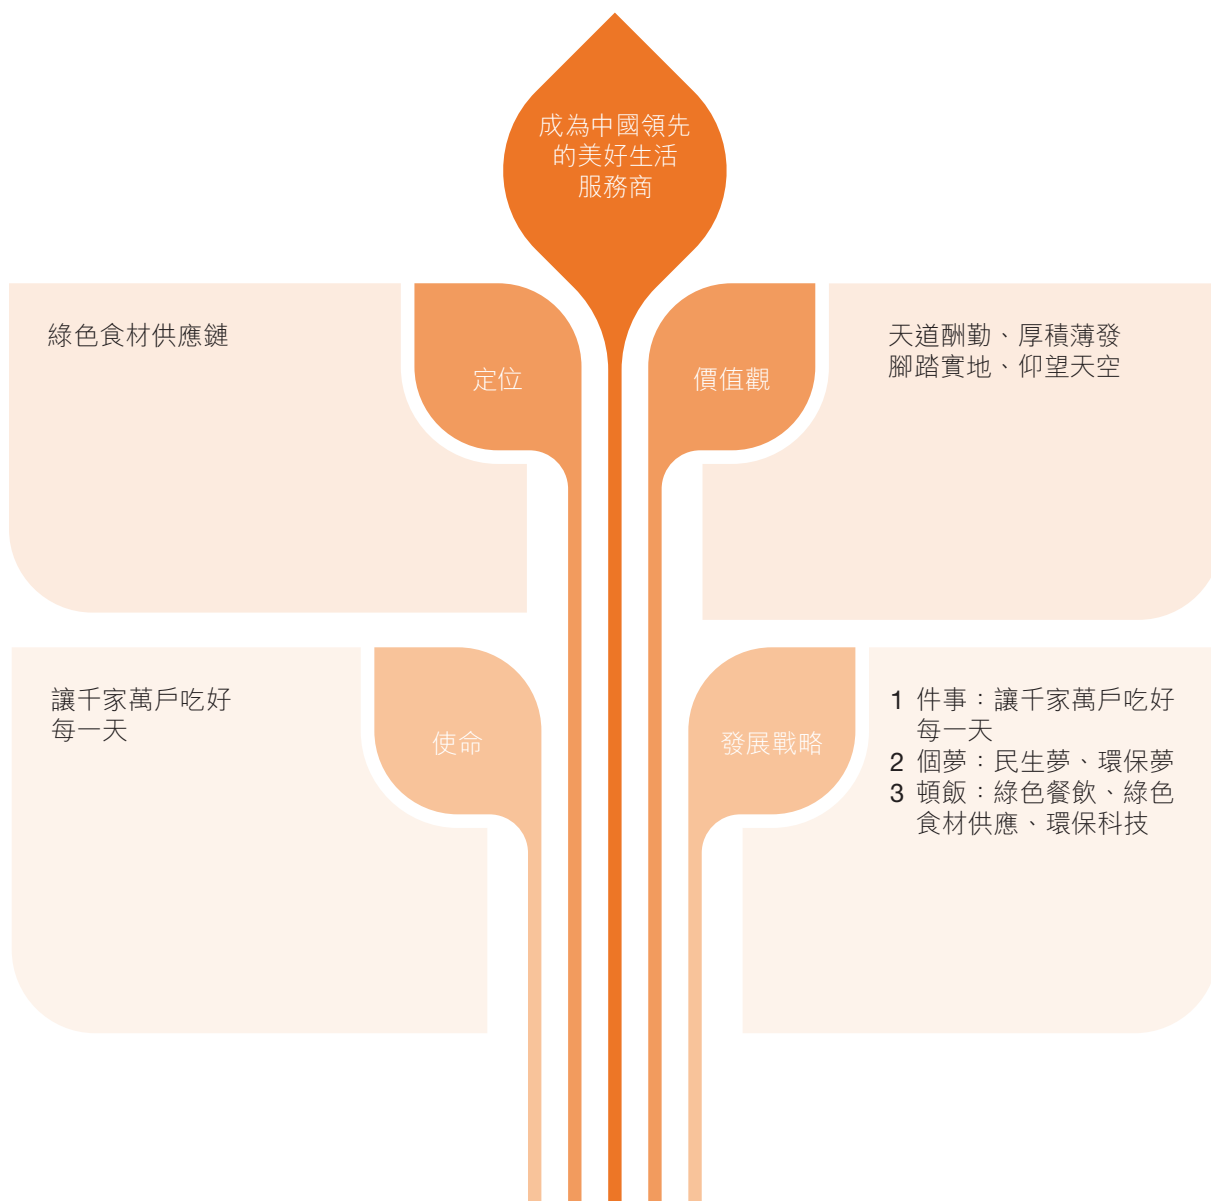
成為中國領先的美好生活服務商

綠色食材供應鏈

定位

價值觀

天道酬勤、厚積薄發
腳踏實地、仰望天空

讓千家萬戶吃好每一天

使命

發展戰略

1 件事：讓千家萬戶吃好每一天
2 個夢：民生夢、環保夢
3 頓飯：綠色餐飲、綠色食材供應、環保科技